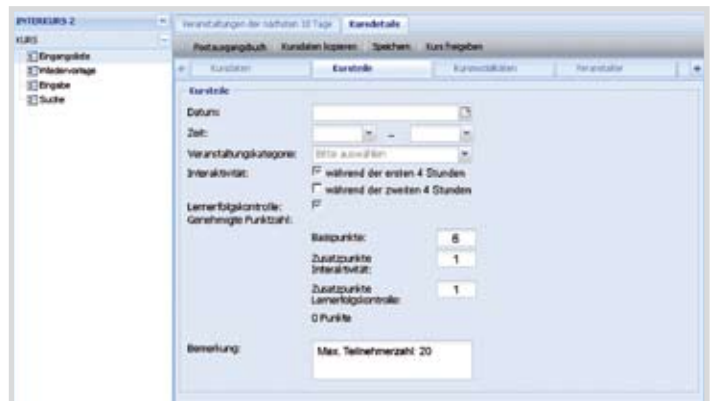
INTERKURS 2
KURS
Eingangsliste
Wiedervorlage
Eingabe
Suche

Veranstaltungen der nächsten 10 Tage | Kursdetails

Postausgangsbuch | Kursdaten kopieren | Speichern | Kurs freigeben

Kursdaten | Kursteile | Kursreferenten | Veranstalter

Kursteile

Datum:

Zeit: –

Veranstaltungskategorie: Bitte auswählen

Interaktivität: während der ersten 4 Stunden
während der zweiten 4 Stunden

Lernerfolgskontrolle:
Genehmigte Punktzahl:

Basispunkte: 6

Zusatzpunkte Interaktivität: 1

Zusatzpunkte Lernerfolgskontrolle: 1

0 Punkte

Bemerkung: Max. Teilnehmerzahl: 20